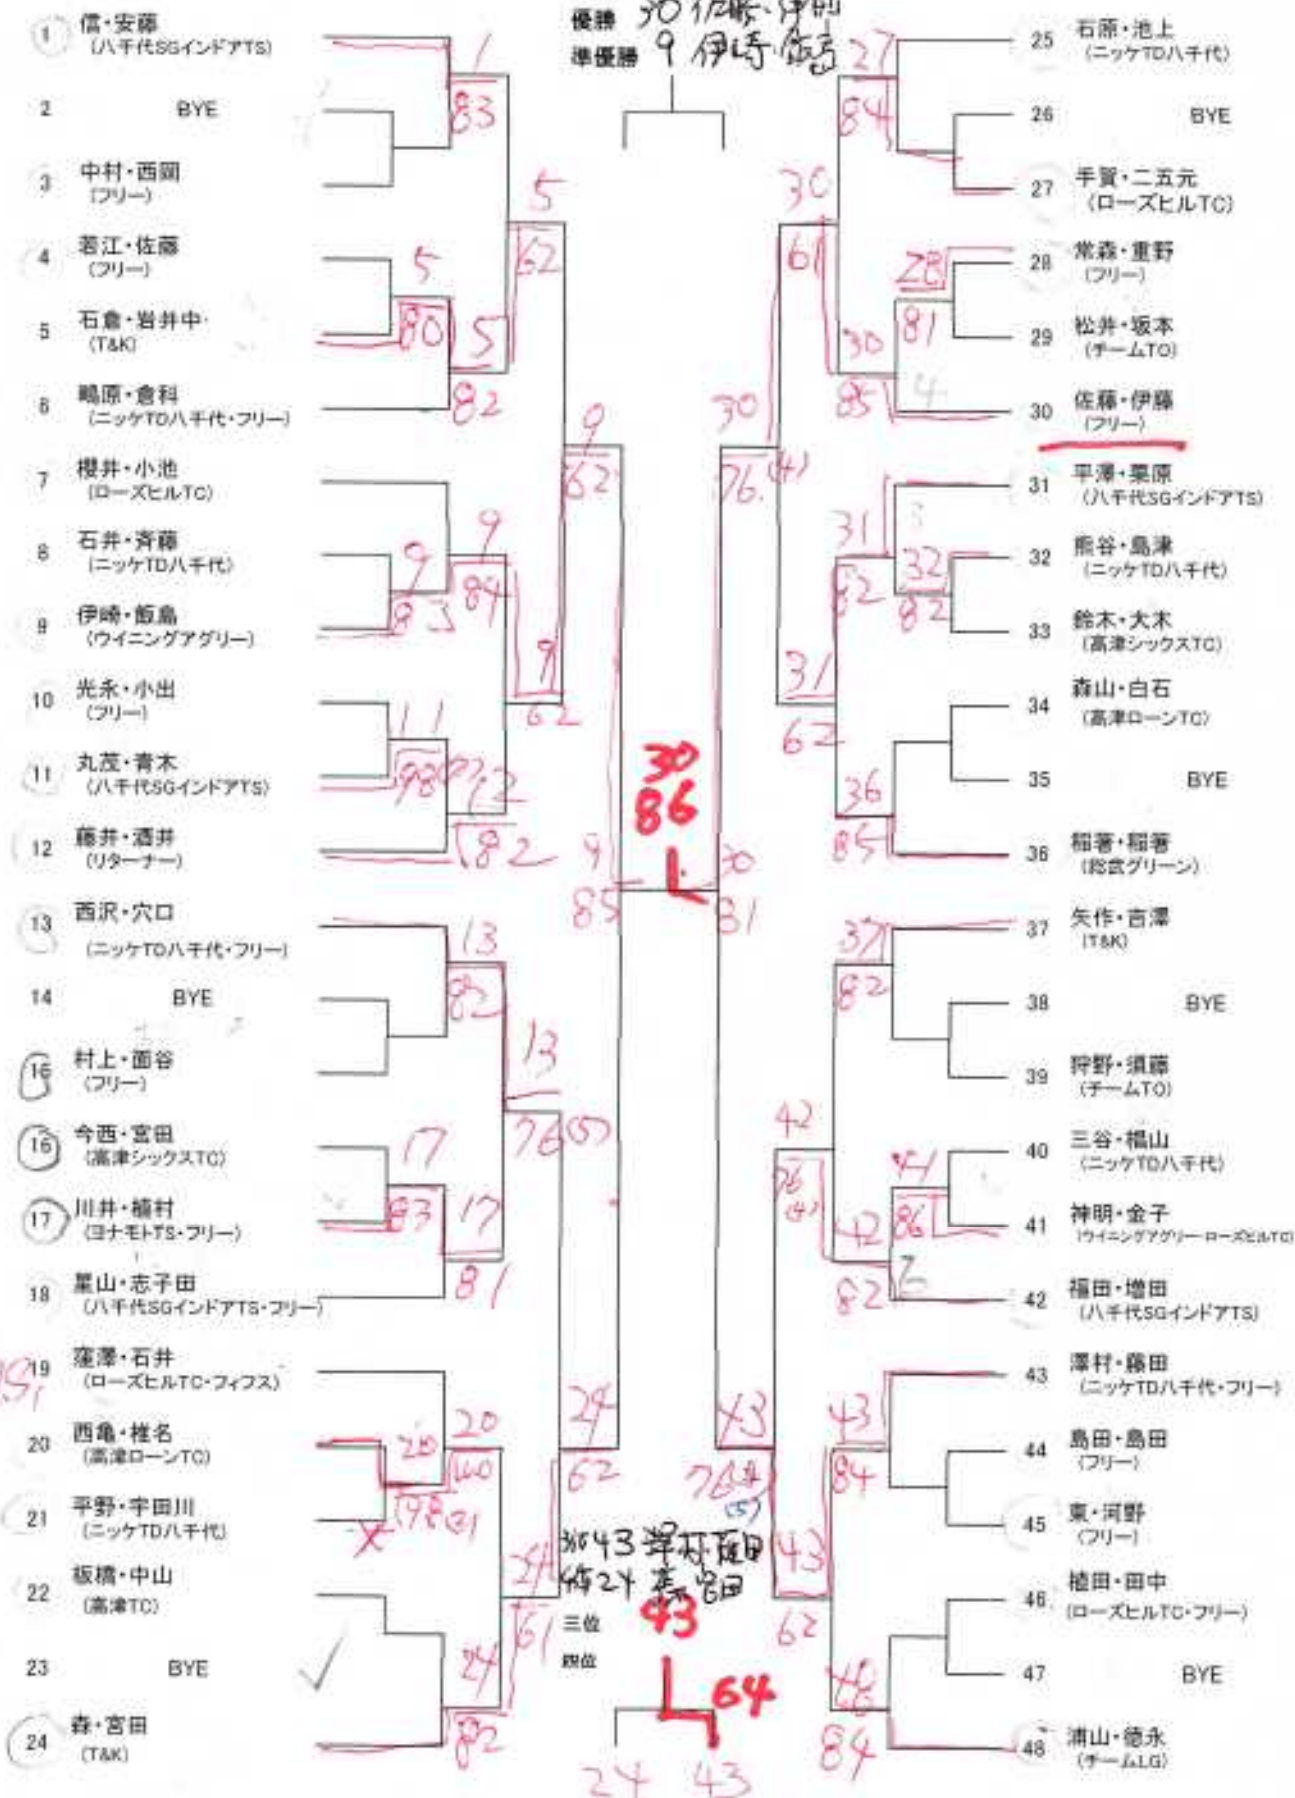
優勝 30 佐藤・伊藤
準優勝 9 伊崎・飯島

1 信・安藤 (八千代SGインドアTS)
2 BYE
3 中村・西岡 (フリー)
4 蒼江・佐藤 (フリー)
5 石倉・岩井中 (T&K)
6 嶋原・倉科 (ニッケTD八千代・フリー)
7 櫻井・小池 (ローズヒルTC)
8 石井・斉藤 (ニッケTD八千代)
9 伊崎・飯島 (ウイニングアグリー)
10 光永・小出 (フリー)
11 丸茂・青木 (八千代SGインドアTS)
12 藤井・酒井 (リターナー)
13 西沢・穴口 (ニッケTD八千代・フリー)
14 BYE
15 村上・面谷 (フリー)
16 今西・宮田 (高津シックスTC)
17 川井・植村 (ヨナモトTS・フリー)
18 葉山・志子田 (八千代SGインドアTS・フリー)
19 窪澤・石井 (ローズヒルTC・フィフス)
20 西亀・椎名 (高津ローンTC)
21 平野・宇田川 (ニッケTD八千代)
22 板橋・中山 (高津TC)
23 BYE
24 森・宮田 (T&K)

25 石原・池上 (ニッケTD八千代)
26 BYE
27 手賀・二五元 (ローズヒルTC)
28 常森・重野 (フリー)
29 松井・坂本 (チームTO)
30 佐藤・伊藤 (フリー)
31 平澤・栗原 (八千代SGインドアTS)
32 熊谷・島津 (ニッケTD八千代)
33 鈴木・大木 (高津シックスTC)
34 森山・白石 (高津ローンTC)
35 BYE
36 稲葉・稲葉 (総武グリーン)
37 矢作・吉澤 (T&K)
38 BYE
39 狩野・須藤 (チームTO)
40 三谷・横山 (ニッケTD八千代)
41 神明・金子 (ウイニングアグリー・ローズヒルTC)
42 福田・増田 (八千代SGインドアTS)
43 澤村・藤田 (ニッケTD八千代・フリー)
44 島田・島田 (フリー)
45 東・河野 (フリー)
46 植田・田中 (ローズヒルTC・フリー)
47 BYE
48 浦山・徳永 (チームLG)

1 83 5 5 80 5 62 82 9 9 9 83 84 9 62 62 11 98 12 82 9 85 13 82 13 76 65 17 83 17 81 20 20 60 98 61 24 24 61 24 82 62 15

30 86 L

27 84 30 61 28 81 30 85 4 30 76 (4) 31 32 82 82 31 62 36 85 30 31 37 82 42 86 (4) 44 42 86 82 43 84 76 (5) 43 62 48 84

3位 43 澤村藤田
4位 24 森宮田
三位
四位
43
64
24 43